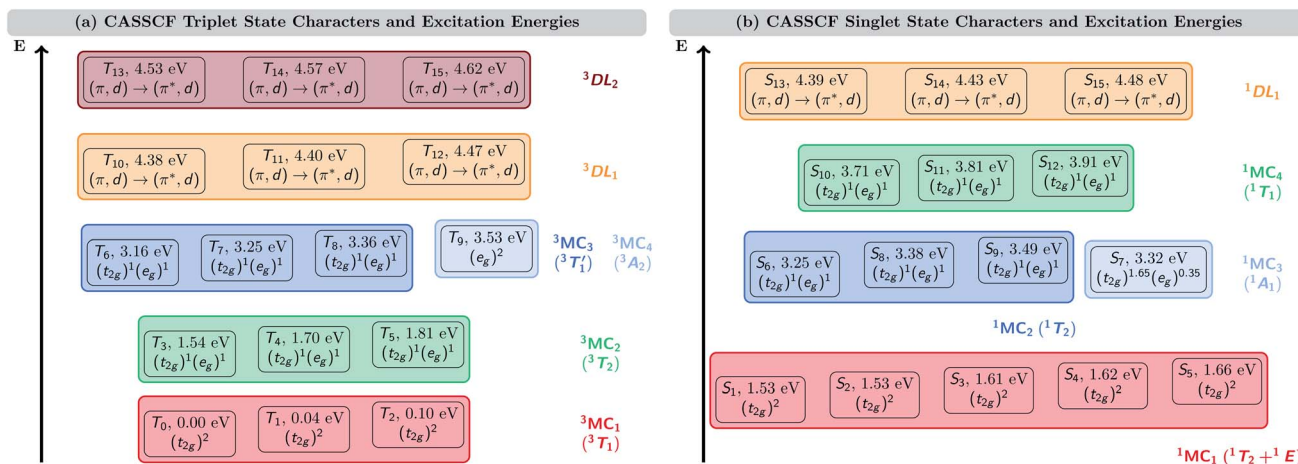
(a) CASSCF Triplet State Characters and Excitation Energies

E

$T_{13}$, 4.53 eV $(\pi, d) \rightarrow (\pi^*, d)$

$T_{14}$, 4.57 eV $(\pi, d) \rightarrow (\pi^*, d)$

$T_{15}$, 4.62 eV $(\pi, d) \rightarrow (\pi^*, d)$

$^3DL_2$

$T_{10}$, 4.38 eV $(\pi, d) \rightarrow (\pi^*, d)$

$T_{11}$, 4.40 eV $(\pi, d) \rightarrow (\pi^*, d)$

$T_{12}$, 4.47 eV $(\pi, d) \rightarrow (\pi^*, d)$

$^3DL_1$

$T_6$, 3.16 eV $(t_{2g})^1(e_g)^1$

$T_7$, 3.25 eV $(t_{2g})^1(e_g)^1$

$T_8$, 3.36 eV $(t_{2g})^1(e_g)^1$

$T_9$, 3.53 eV $(e_g)^2$

$^3MC_3$ $(^3T_1')$

$^3MC_4$ $(^3A_2)$

$T_3$, 1.54 eV $(t_{2g})^1(e_g)^1$

$T_4$, 1.70 eV $(t_{2g})^1(e_g)^1$

$T_5$, 1.81 eV $(t_{2g})^1(e_g)^1$

$^3MC_2$ $(^3T_2)$

$T_0$, 0.00 eV $(t_{2g})^2$

$T_1$, 0.04 eV $(t_{2g})^2$

$T_2$, 0.10 eV $(t_{2g})^2$

$^3MC_1$ $(^3T_1)$

(b) CASSCF Singlet State Characters and Excitation Energies

E

$S_{13}$, 4.39 eV $(\pi, d) \rightarrow (\pi^*, d)$

$S_{14}$, 4.43 eV $(\pi, d) \rightarrow (\pi^*, d)$

$S_{15}$, 4.48 eV $(\pi, d) \rightarrow (\pi^*, d)$

$^1DL_1$

$S_{10}$, 3.71 eV $(t_{2g})^1(e_g)^1$

$S_{11}$, 3.81 eV $(t_{2g})^1(e_g)^1$

$S_{12}$, 3.91 eV $(t_{2g})^1(e_g)^1$

$^1MC_4$ $(^1T_1)$

$S_6$, 3.25 eV $(t_{2g})^1(e_g)^1$

$S_8$, 3.38 eV $(t_{2g})^1(e_g)^1$

$S_9$, 3.49 eV $(t_{2g})^1(e_g)^1$

$S_7$, 3.32 eV $(t_{2g})^{1.65}(e_g)^{0.35}$

$^1MC_3$ $(^1A_1)$

$^1MC_2$ $(^1T_2)$

$S_1$, 1.53 eV $(t_{2g})^2$

$S_2$, 1.53 eV $(t_{2g})^2$

$S_3$, 1.61 eV $(t_{2g})^2$

$S_4$, 1.62 eV $(t_{2g})^2$

$S_5$, 1.66 eV $(t_{2g})^2$

$^1MC_1$ $(^1T_2 + ^1E)$